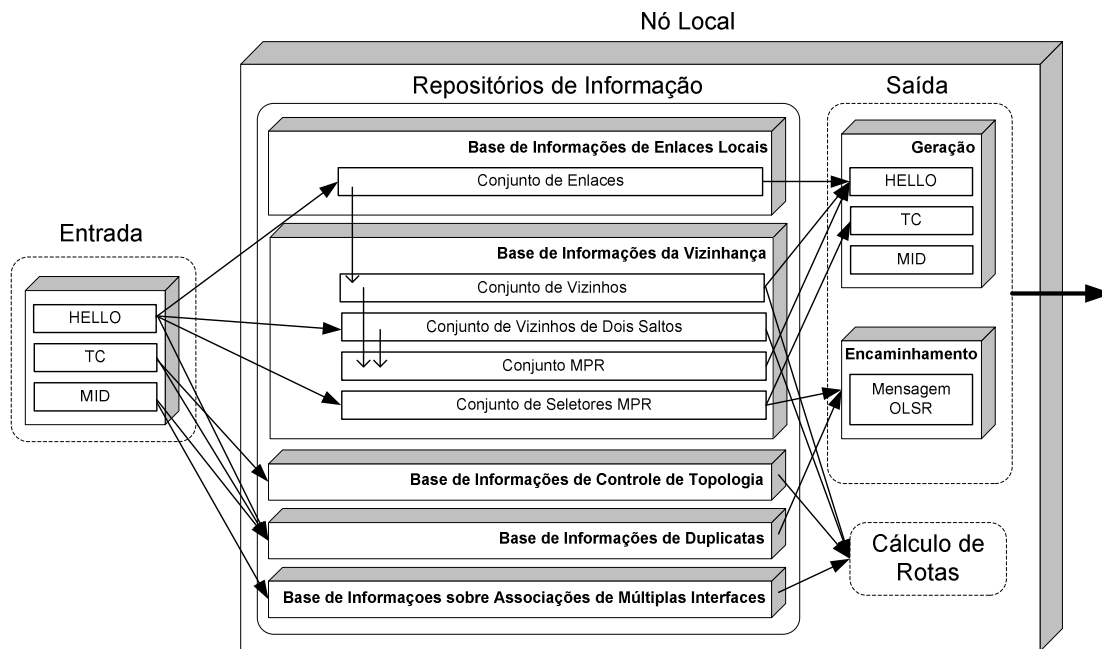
Nó Local

Repositórios de Informação

Saída

Base de Informações de Enlaces Locais

Conjunto de Enlaces

Base de Informações da Vizinhança

Conjunto de Vizinhos

Conjunto de Vizinhos de Dois Saltos

Conjunto MPR

Conjunto de Seletores MPR

Base de Informações de Controle de Topologia

Base de Informações de Duplicatas

Base de Informaçoes sobre Associações de Múltiplas Interfaces

Geração

HELLO

TC

MID

Encaminhamento

Mensagem OLSR

Cálculo de Rotas

Entrada

HELLO

TC

MID